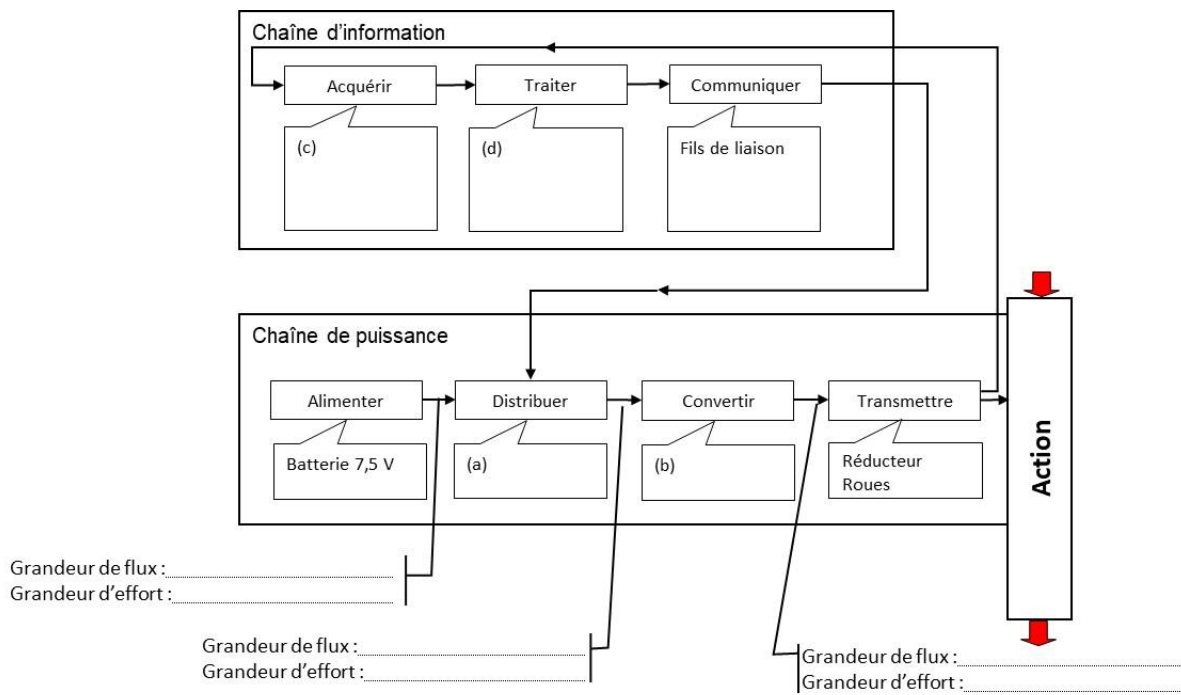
Chaîne d'information

Acquérir

Traiter

Communiquer

(c)

(d)

Fils de liaison

Chaîne de puissance

Alimenter

Distribuer

Convertir

Transmettre

Batterie 7,5 V

(a)

(b)

Réducteur
Roues

Action

Grandeur de flux : ..................................
Grandeur d'effort : ..................................

Grandeur de flux : ..................................
Grandeur d'effort : ..................................

Grandeur de flux : ..................................
Grandeur d'effort : ..................................